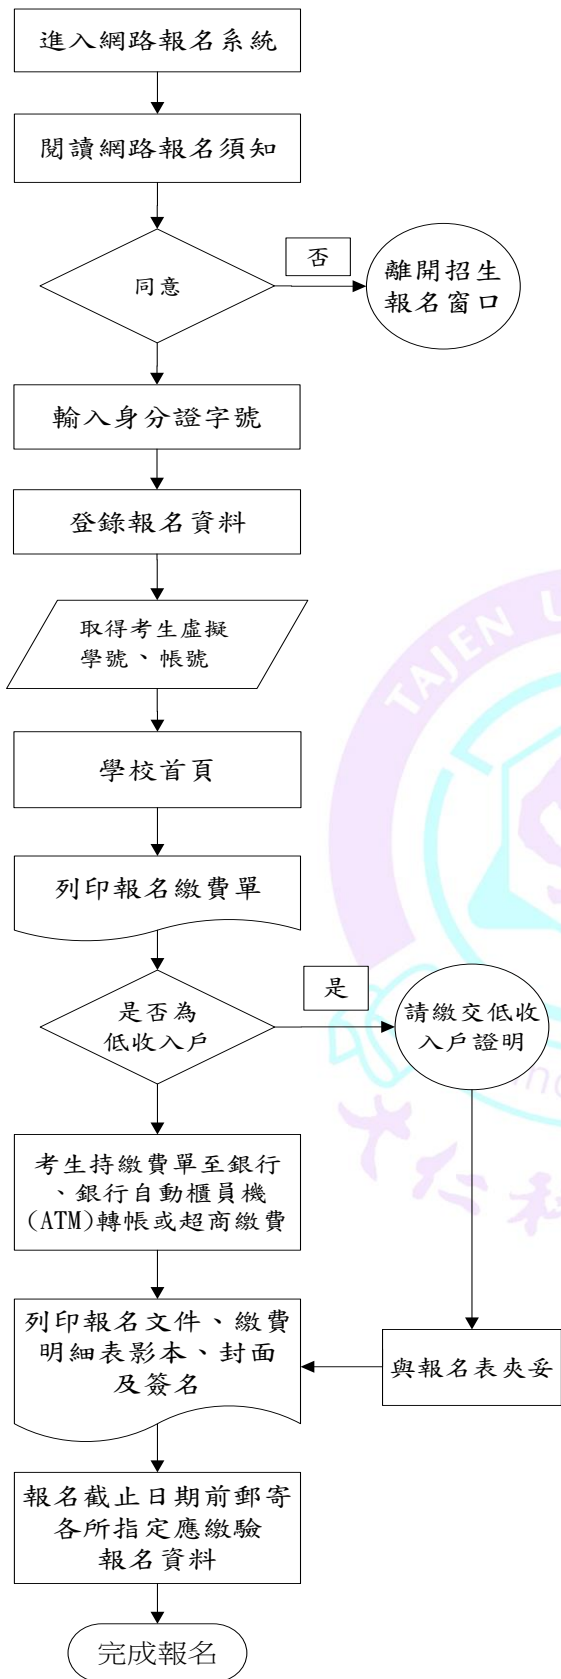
進入網路報名系統

閱讀網路報名須知

同意

否

離開招生報名窗口

輸入身分證字號

登錄報名資料

取得考生虛擬學號、帳號

學校首頁

列印報名繳費單

是否為低收入戶

是

請繳交低收入戶證明

考生持繳費單至銀行、銀行自動櫃員機(ATM)轉帳或超商繳費

列印報名文件、繳費明細表影本、封面及簽名

與報名表夾妥

報名截止日期前郵寄各所指定應繳驗報名資料

完成報名